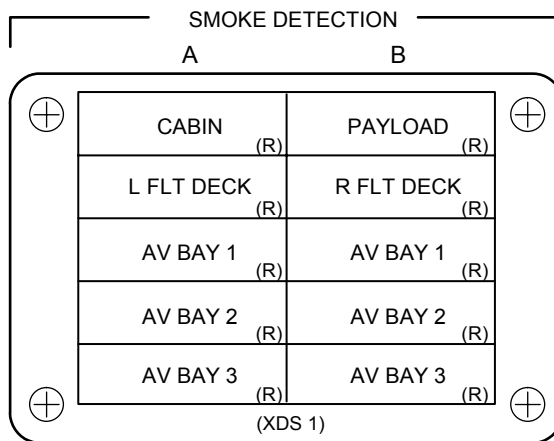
SMOKE DETECTION

| A | B |
|---|---|
| CABIN (R) | PAYLOAD (R) |
| L FLT DECK (R) | R FLT DECK (R) |
| AV BAY 1 (R) | AV BAY 1 (R) |
| AV BAY 2 (R) | AV BAY 2 (R) |
| AV BAY 3 (R) | AV BAY 3 (R) |

(XDS 1)